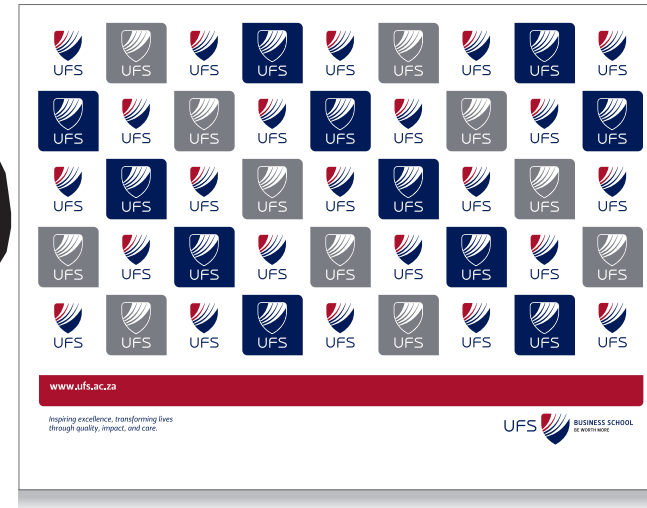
UFS UFS UFS UFS UFS UFS UFS UFS UFS

UFS UFS UFS UFS UFS UFS UFS UFS UFS

UFS UFS UFS UFS UFS UFS UFS UFS UFS

UFS UFS UFS UFS UFS UFS UFS UFS UFS

UFS UFS UFS UFS UFS UFS UFS UFS UFS

www.ufs.ac.za

Inspiring excellence, transforming lives through quality, impact, and care.

UFS BUSINESS SCHOOL
BE WORTH MORE